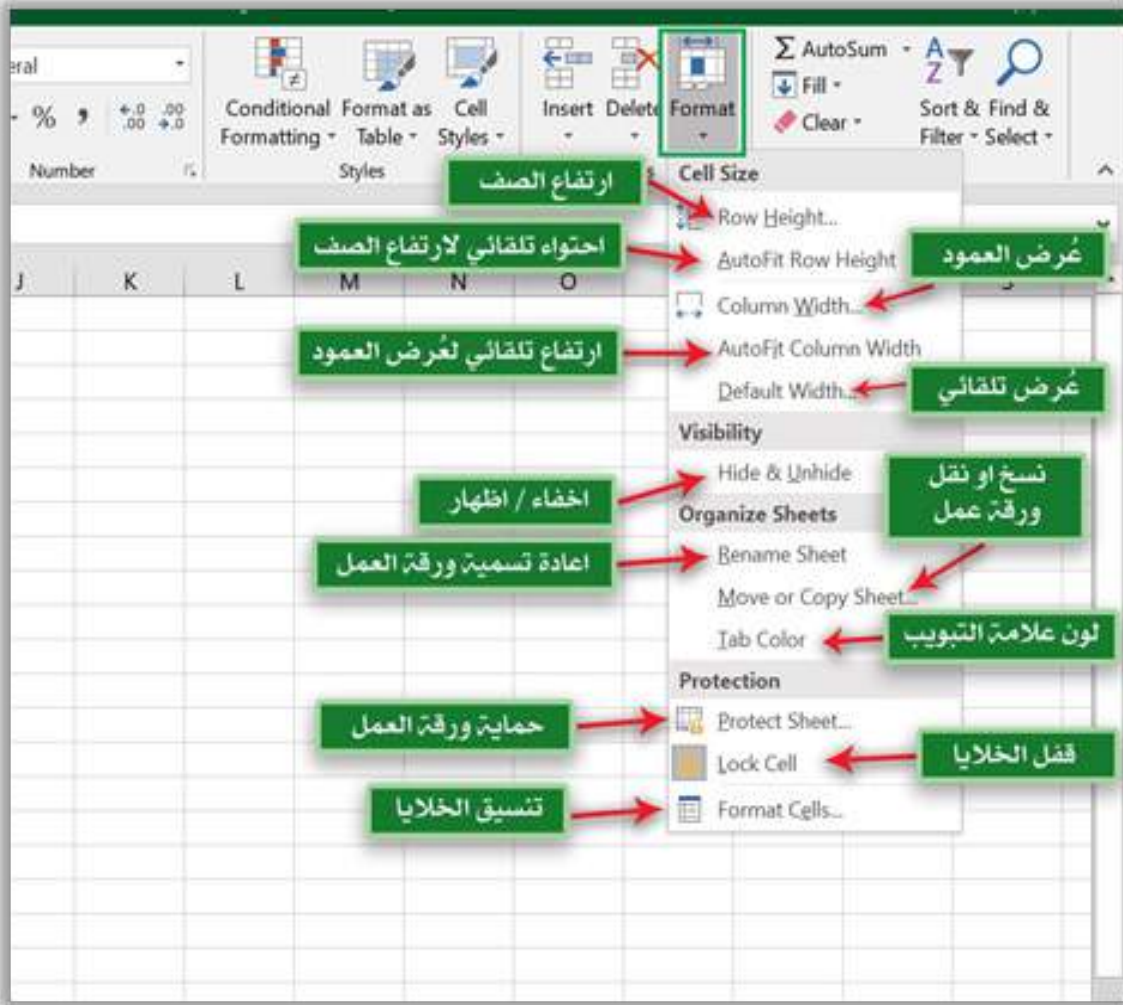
eral

% , $^{+.0}_{.00}$ $^{.00}_{\rightarrow .0}$

Number

Conditional Formatting · Format as Table · Cell Styles ·

Styles

Insert Delete Format

AutoSum · Fill · Clear ·

Sort & Filter · Find & Select ·

J K L M N O

Cell Size

ارتفاع الصف

Row Height...

احتواء تلقائي لارتفاع الصف

AutoFit Row Height

عُرض العمود

Column Width...

ارتفاع تلقائي لعُرض العمود

AutoFit Column Width

Default Width...

عُرض تلقائي

Visibility

Hide & Unhide

اخفاء / اظهار

نسخ او نقل ورقة عمل

Organize Sheets

اعادة تسمية ورقة العمل

Rename Sheet

Move or Copy Sheet...

Tab Color

لون علامة التبويب

Protection

حماية ورقة العمل

Protect Sheet...

Lock Cell

قفل الخلايا

تنسيق الخلايا

Format Cells...